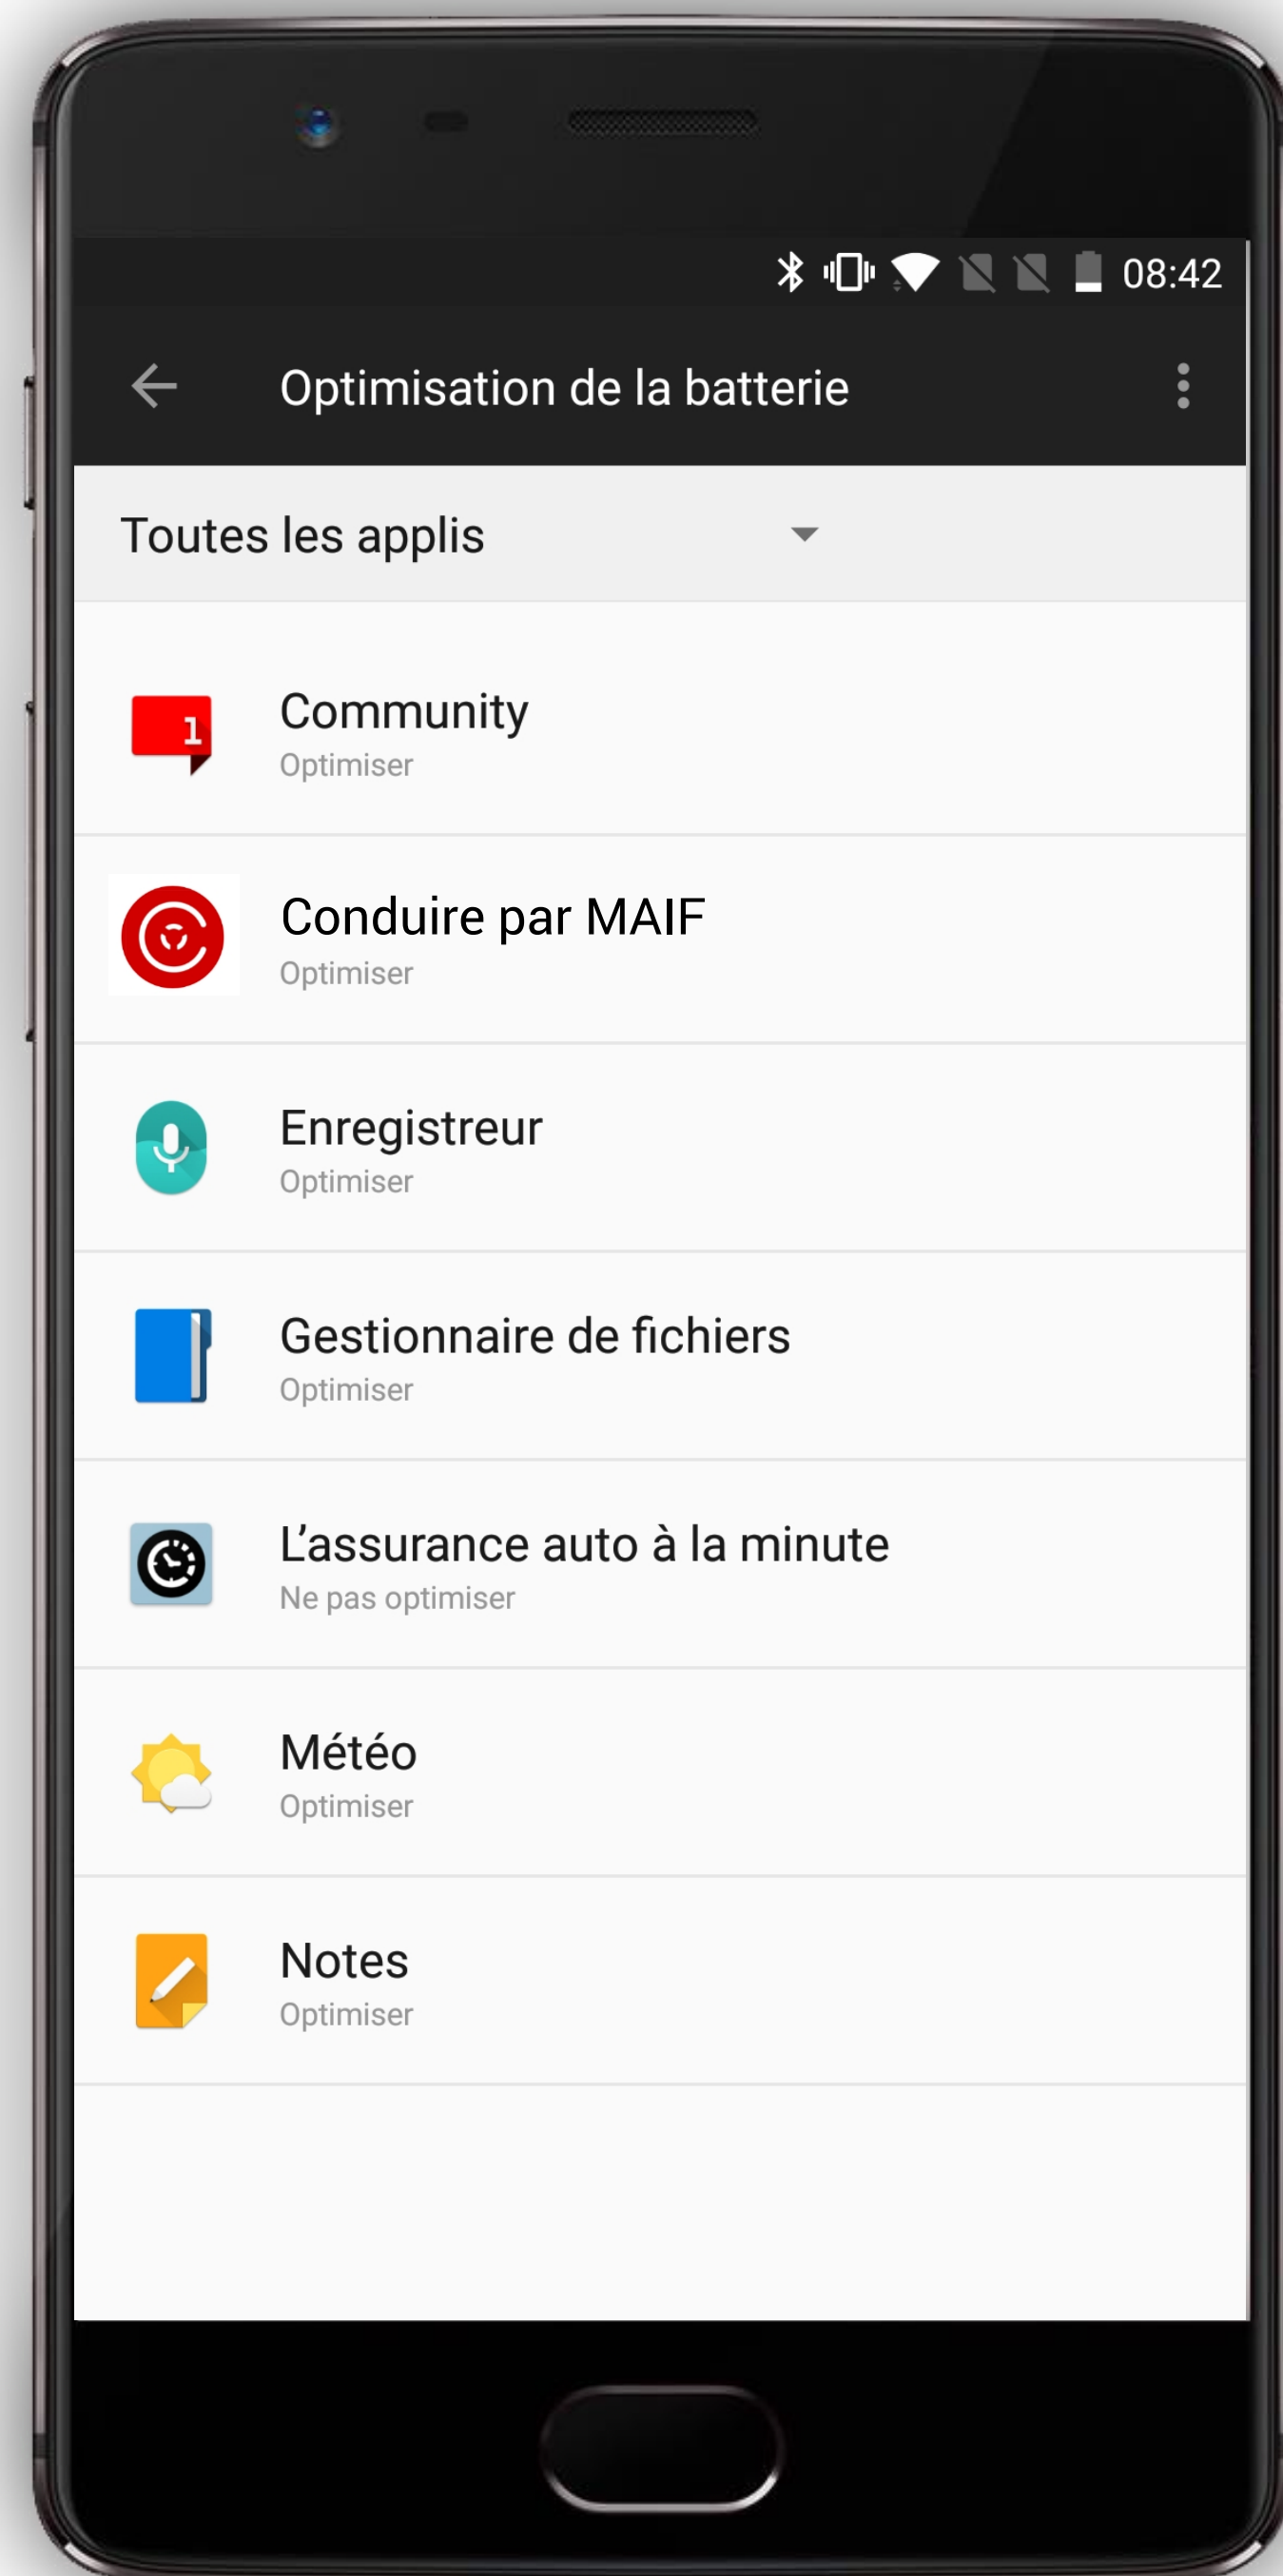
08:42

Optimisation de la batterie

Toutes les applis

1

Community
Optimiser

Conduire par MAIF
Optimiser

Enregistreur
Optimiser

Gestionnaire de fichiers
Optimiser

L’assurance auto à la minute
Ne pas optimiser

Météo
Optimiser

Notes
Optimiser